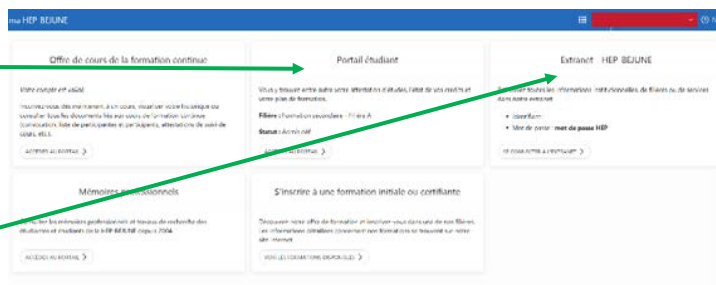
me HEP BEJUNE

Offre de cours de la formation continue

Votre compte est validé.

Inscrivez-vous dès maintenant à un cours, visualiser votre historique ou consulter tous les documents liés aux cours de formation continue (convocation, liste de participantes et participants, attestations de suivi de cours, etc.).

ACCÉDER AU PORTAIL >

Portail étudiant

Vous y trouverez entre autre votre attestation d'études, l'état de vos crédits et votre plan de formation.

Filière : Formation secondaire - Filière A

Statut : Admis créé

ACCÉDER AU PORTAIL >

Extranet HEP BEJUNE

Retrouver toutes les informations institutionnelles de filières ou de services dans notre extranet

• Identifiant

• Mot de passe : mot de passe HEP

SE CONNECTER À L'EXTRANET >

Mémoires professionnels

Accès aux mémoires professionnels et travaux de recherche des étudiantes et étudiants de la HEP-BEJUNE depuis 2004.

ACCÉDER AU PORTAIL >

S'inscrire à une formation initiale ou certifiante

Découvrez notre offre de formation et inscrivez-vous dans une de nos filières. Les informations détaillées concernant nos formations se trouvent sur notre site internet.

VOIR LES FORMATIONS DISPONIBLES >